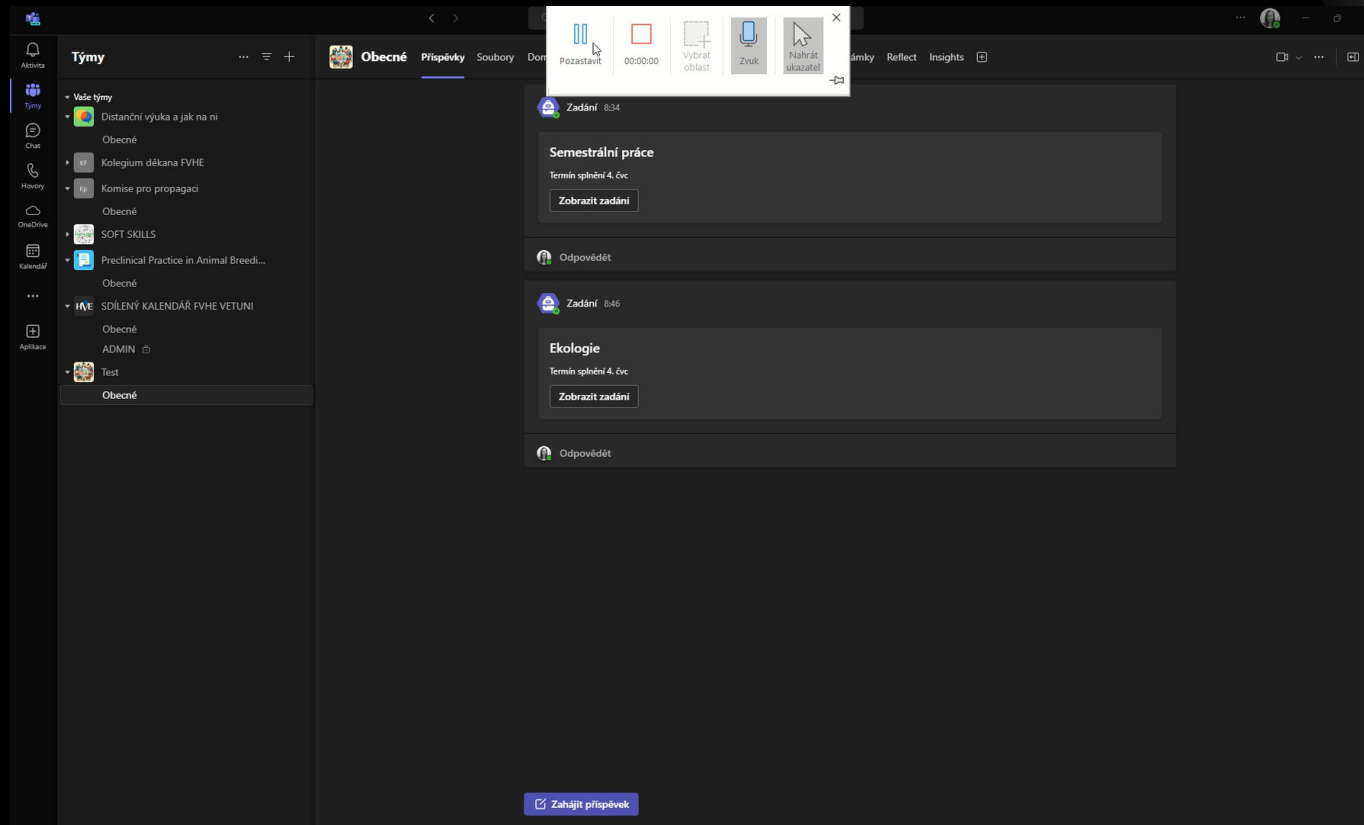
Aktivita
Týmy
Chat
Hovory
OneDrive
Kalendář
...
Aplikace

Týmy

Vaše týmy
Distanční výuka a jak na ni
Obecné
KF Kolegium děkana FVHE
Kp Komise pro propagaci
Obecné
SOFT SKILLS
Preclinical Practice in Animal Breedi...
Obecné
HVE SDÍLENÝ KALENDÁŘ FVHE VETUNI
Obecné
ADMIN
Test
Obecné

Obecné Příspěvky Soubory Dom

Pozastavit 00:00:00 Vybrat oblast Zvuk Nahrát ukazatel

ámky Reflect Insights

Zadání 8:34

Semestrální práce
Termín splnění 4. čvc
Zobrazit zadání

Odpovědět

Zadání 8:46

Ekologie
Termín splnění 4. čvc
Zobrazit zadání

Odpovědět

Zahájit příspěvek